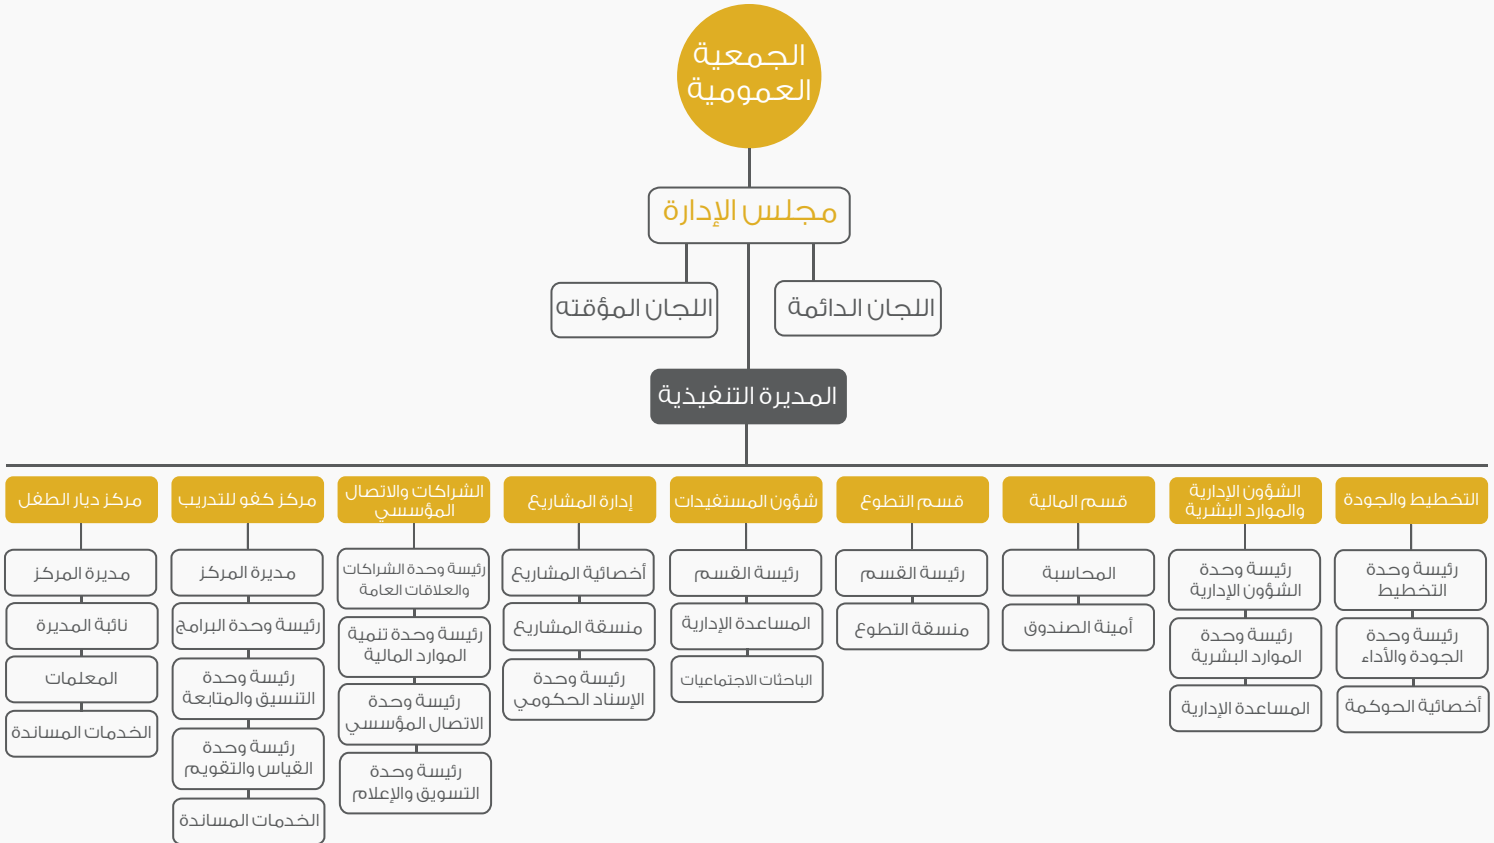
الجمعية العمومية

مجلس الإدارة

اللجان المؤقتة

اللجان الدائمة

المديرة التنفيذية

التخطيط والجودة
رئيسة وحدة التخطيط
رئيسة وحدة الجودة والأداء
أخصائية الحوكمة

الشؤون الإدارية والموارد البشرية
رئيسة وحدة الشؤون الإدارية
رئيسة وحدة الموارد البشرية
المساعدة الإدارية

قسم المالية
المحاسبة
أمينة الصندوق

قسم التطوع
رئيسة القسم
منسقة التطوع

شؤون المستفيدات
رئيسة القسم
المساعدة الإدارية
الباحثات الاجتماعيات

إدارة المشاريع
أخصائية المشاريع
منسقة المشاريع
رئيسة وحدة الإسناد الحكومي

الشراكات والاتصال المؤسسي
رئيسة وحدة الشراكات والعلاقات العامة
رئيسة وحدة تنمية الموارد المالية
رئيسة وحدة الاتصال المؤسسي
رئيسة وحدة التسويق والإعلام

مركز كفو للتدريب
مديرة المركز
رئيسة وحدة البرامج
رئيسة وحدة التنسيق والمتابعة
رئيسة وحدة القياس والتقويم
الخدمات المساندة

مركز ديار الطفل
مديرة المركز
نائبة المديرة
المعلمات
الخدمات المساندة